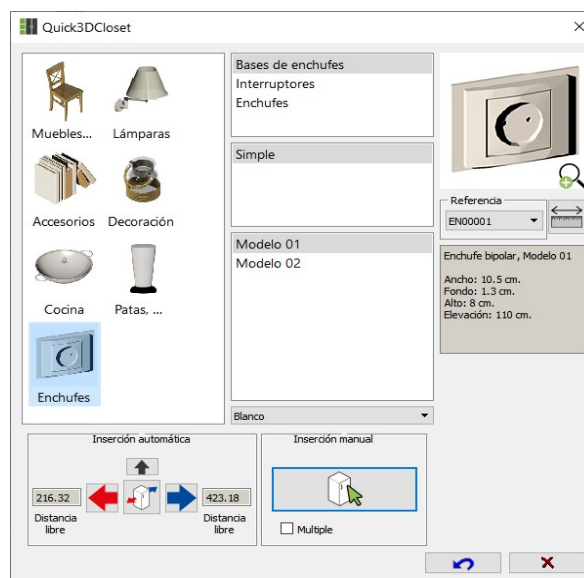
Quick3DCloset

Muebles...
Lámparas
Accesorios
Decoración
Cocina
Patas, ...
Enchufes

Bases de enchufes
Interruptores
Enchufes

Simple

Modelo 01
Modelo 02

Blanco

Referencia
EN00001

Enchufe bipolar, Modelo 01

Ancho: 10.5 cm.
Fondo: 1.3 cm.
Alto: 8 cm.
Elevación: 110 cm.

Inserción automática
216.32
423.18
Distancia libre
Distancia libre

Inserción manual
Multiple